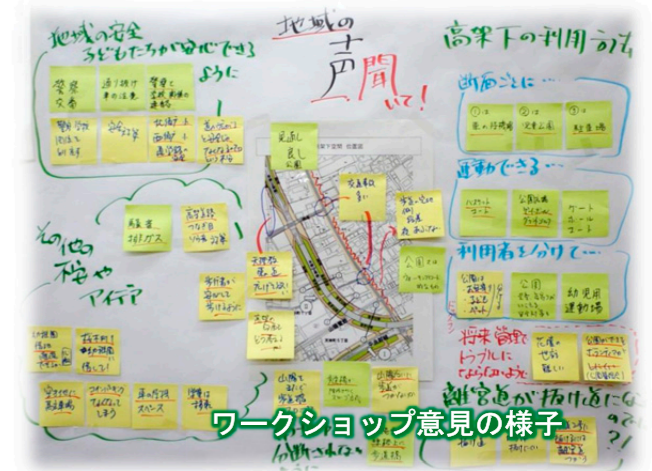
地域の安全
子どもたちが自由にできるように

地域の声聞いて!

高架下の利用方法

断面ごとに…

運動ができる…

利用者を分けて…

その他
想や
アイデア

将来管理
トラブルに
ならないように

離宮道が抜け道にならないか?

ワークショップ意見の様子

警察
交番

遊び场所
車の注意

緑道

公園
良し
公園

交通事故
多い

公園では

ハンドボール
コート

公園
広場

ゲート
ボール
コート

公園
子供
遊具

公園

駐車場

駐輪場

花壇
世話

運動場

スペース

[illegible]